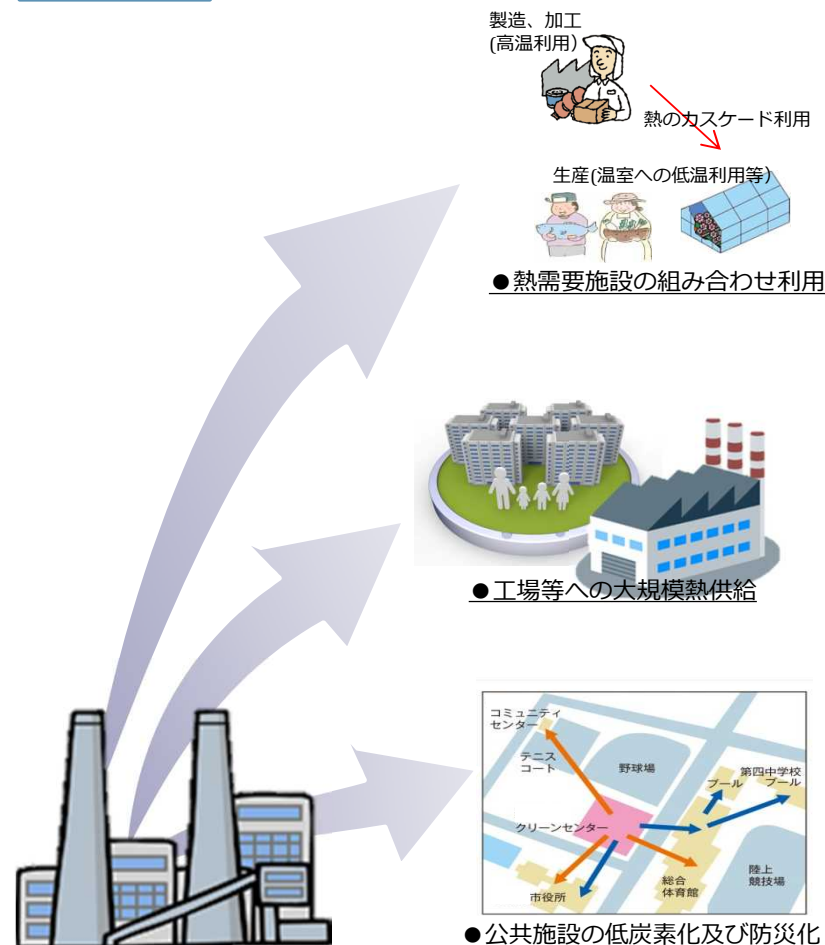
製造、加工
(高温利用)

熱のカスケード利用

生産(温室への低温利用等)

●熱需要施設の組み合わせ利用

●工場等への大規模熱供給

コミュニティセンター
テニスコート
野球場
プール
第四中学校プール
クリーンセンター
陸上競技場
総合体育館
市役所

●公共施設の低炭素化及び防災化